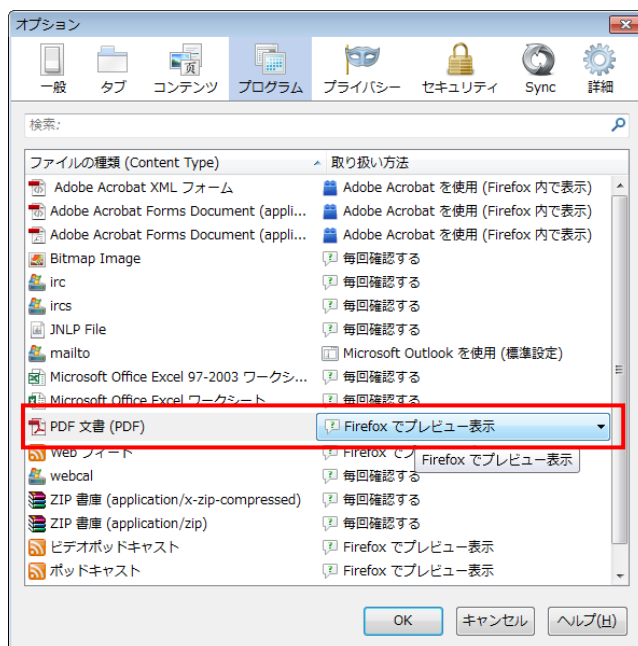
オプション

一般　タブ　コンテンツ　プログラム　プライバシー　セキュリティ　Sync　詳細

検索:

| ファイルの種類 (Content Type) | 取り扱い方法 |
|---|---|
| Adobe Acrobat XML フォーム | Adobe Acrobat を使用 (Firefox 内で表示) |
| Adobe Acrobat Forms Document (appli... | Adobe Acrobat を使用 (Firefox 内で表示) |
| Adobe Acrobat Forms Document (appli... | Adobe Acrobat を使用 (Firefox 内で表示) |
| Bitmap Image | 毎回確認する |
| irc | 毎回確認する |
| ircs | 毎回確認する |
| JNLP File | 毎回確認する |
| mailto | Microsoft Outlook を使用 (標準設定) |
| Microsoft Office Excel 97-2003 ワークシ... | 毎回確認する |
| Microsoft Office Excel ワークシート | 毎回確認する |
| PDF 文書 (PDF) | Firefox でプレビュー表示 |
| Web フィード | Firefox でプ |
| webcal | 毎回確認する |
| ZIP 書庫 (application/x-zip-compressed) | 毎回確認する |
| ZIP 書庫 (application/zip) | 毎回確認する |
| ビデオポッドキャスト | Firefox でプレビュー表示 |
| ポッドキャスト | Firefox でプレビュー表示 |

Firefox でプレビュー表示

OK　キャンセル　ヘルプ(H)